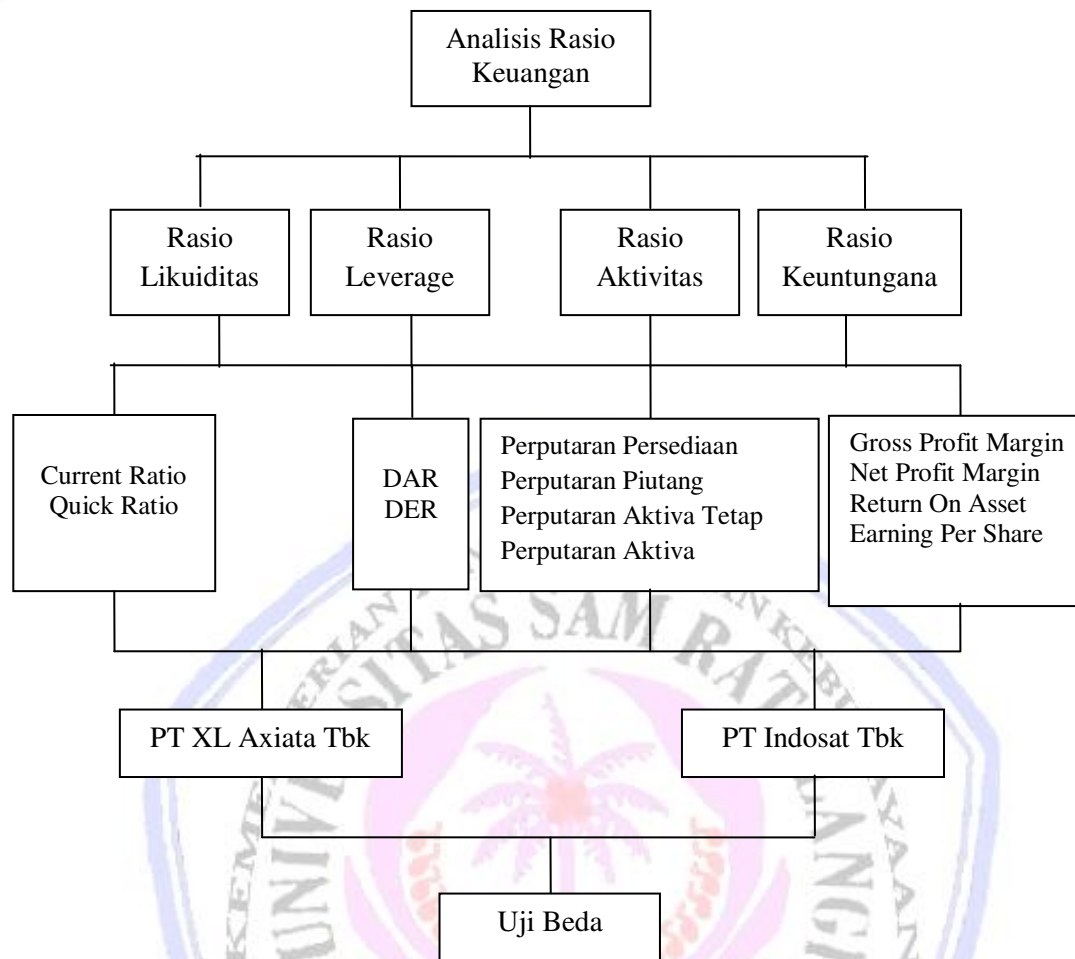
Analisis Rasio Keuangan

Rasio Likuiditas

Rasio Leverage

Rasio Aktivitas

Rasio Keuntungana

Current Ratio
Quick Ratio

DAR
DER

Perputaran Persediaan
Perputaran Piutang
Perputaran Aktiva Tetap
Perputaran Aktiva

Gross Profit Margin
Net Profit Margin
Return On Asset
Earning Per Share

PT XL Axiata Tbk

PT Indosat Tbk

Uji Beda

UNIVERSITAS SAM RATULANGI